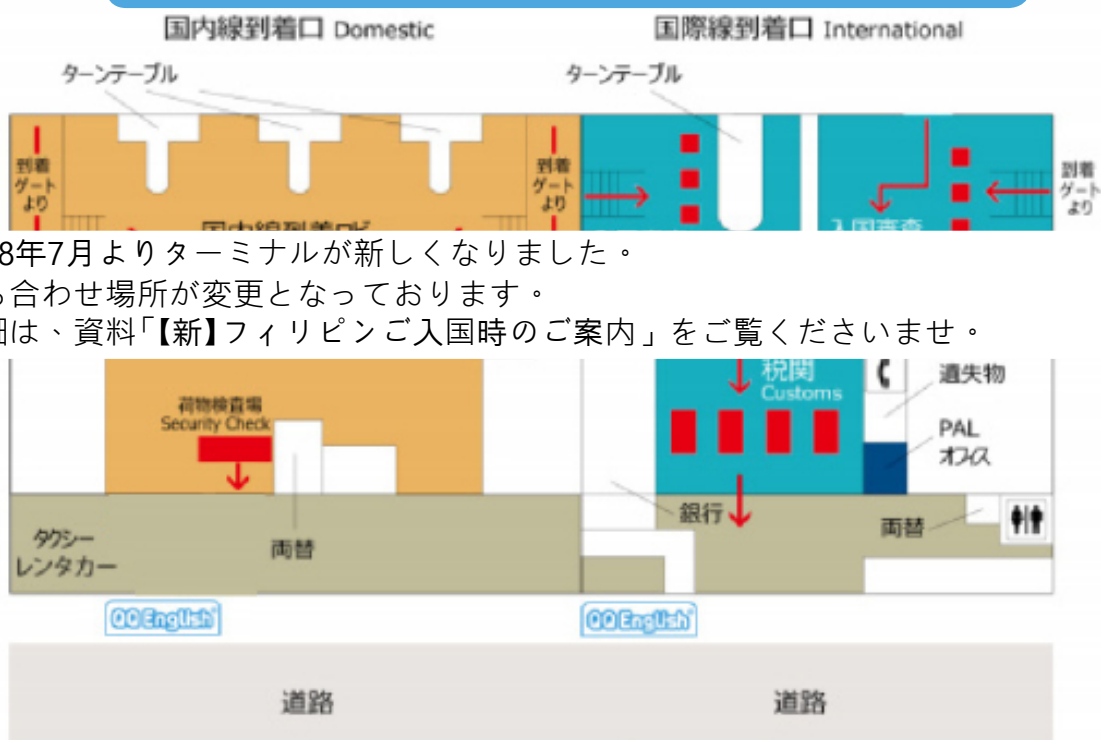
国内線到着口 Domestic

国際線到着口 International

ターンテーブル

ターンテーブル

到着ゲートより

到着ゲートより

到着ゲートより

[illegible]8年7月よりターミナルが新しくなりました。
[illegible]合わせ場所が変更となっております。
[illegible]は、資料「【新】フィリピンご入国時のご案内」をご覧くださいませ。

税関 Customs

遺失物

PAL オフィス

荷物検査場 Security Check

銀行

両替

両替

タクシー レンタカー

QQ English

QQ English

道路

道路